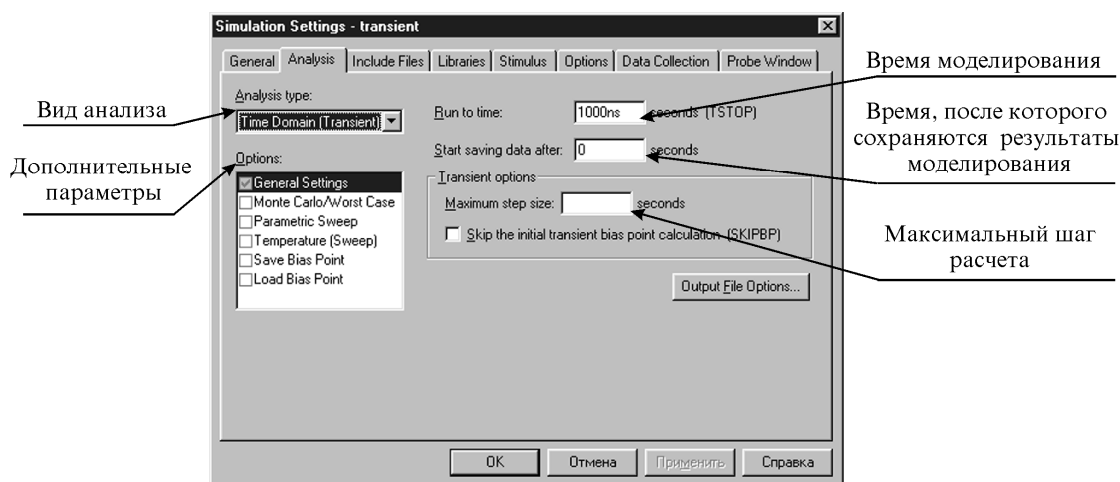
Simulation Settings - transient

General | Analysis | Include Files | Libraries | Stimulus | Options | Data Collection | Probe Window

Время моделирования

Вид анализа

Analysis type:

Time Domain (Transient)

Run to time: 1000ns seconds (TSTOP)

Время, после которого сохраняются результаты моделирования

Дополнительные параметры

Options:

Start saving data after: 0 seconds

General Settings
Monte Carlo/Worst Case
Parametric Sweep
Temperature (Sweep)
Save Bias Point
Load Bias Point

Transient options

Maximum step size: seconds

Skip the initial transient bias point calculation (SKIPBP)

Максимальный шаг расчета

Output File Options...

OK | Отмена | Применить | Справка